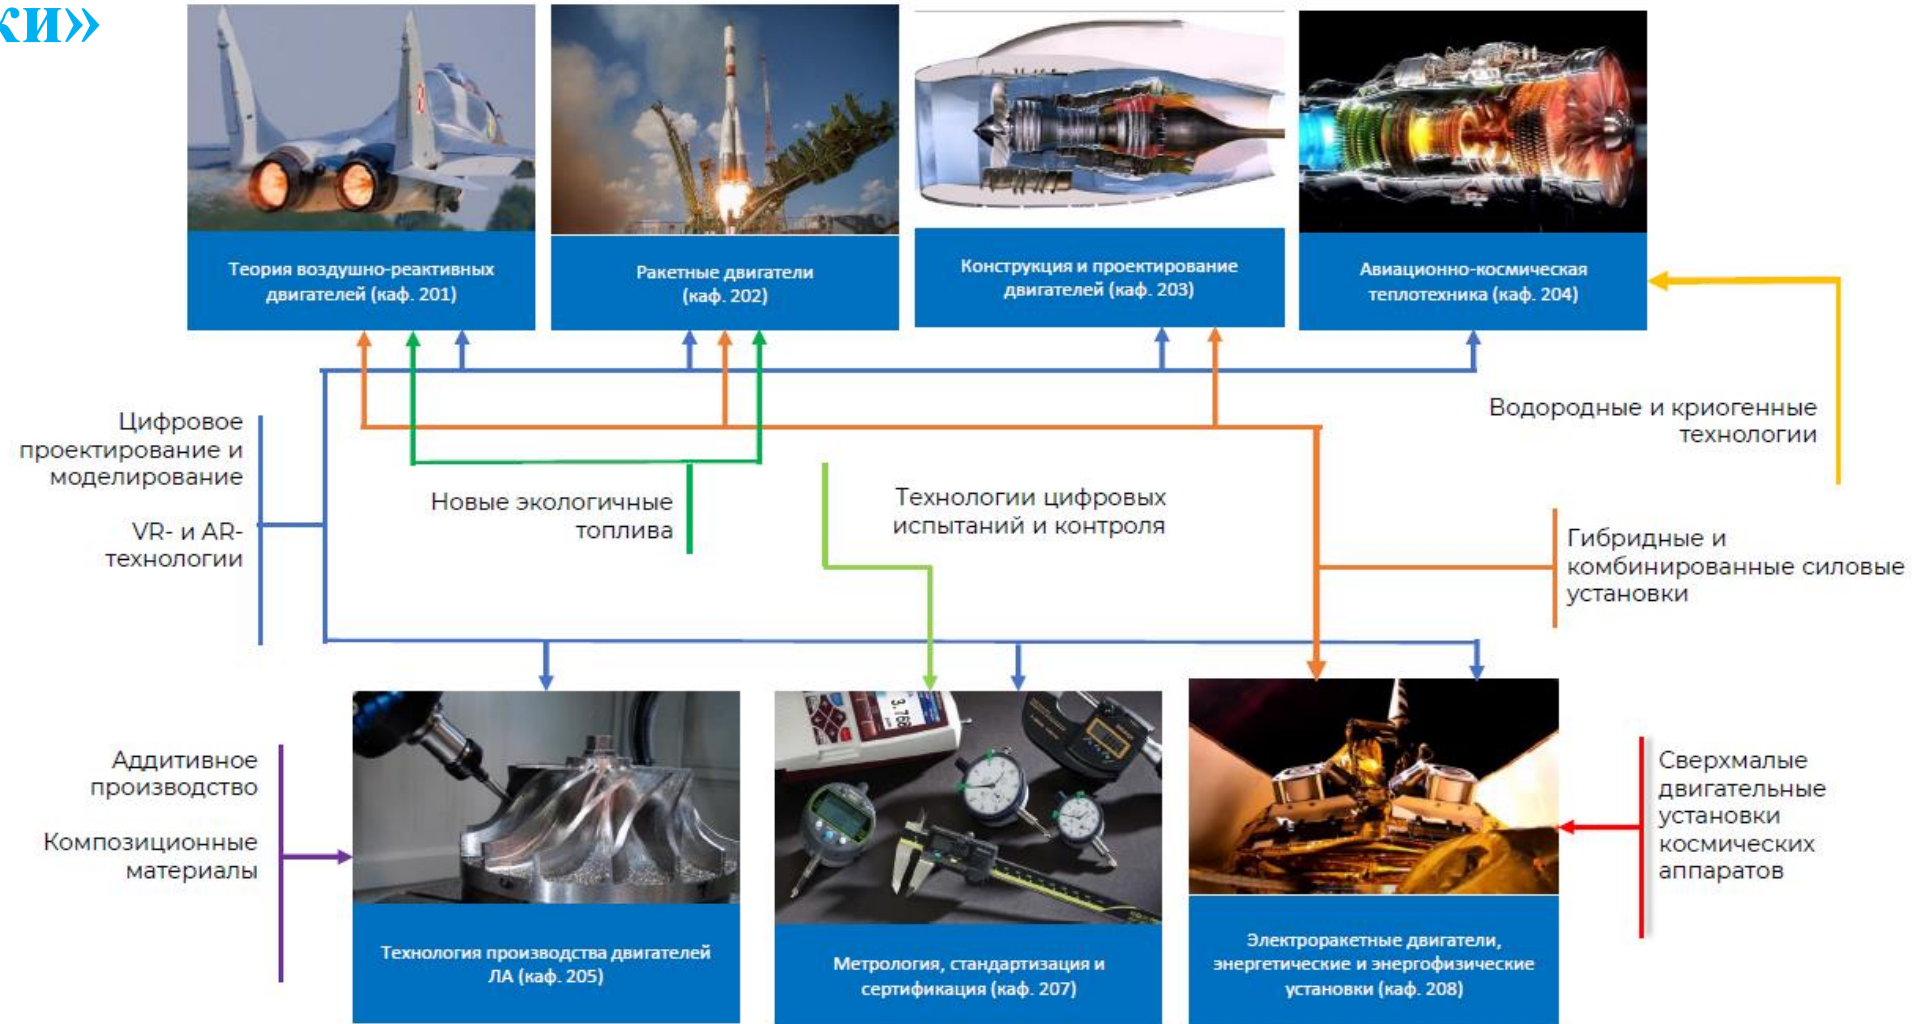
«И»

Теория воздушно-реактивных двигателей (каф. 201)

Ракетные двигатели (каф. 202)

Конструкция и проектирование двигателей (каф. 203)

Авиационно-космическая теплотехника (каф. 204)

Цифровое проектирование и моделирование

VR- и AR-технологии

Новые экологичные топлива

Технологии цифровых испытаний и контроля

Водородные и криогенные технологии

Гибридные и комбинированные силовые установки

Аддитивное производство

Композиционные материалы

Технология производства двигателей ЛА (каф. 205)

Метрология, стандартизация и сертификация (каф. 207)

Электроракетные двигатели, энергетические и энергофизические установки (каф. 208)

Сверхмалые двигательные установки космических аппаратов